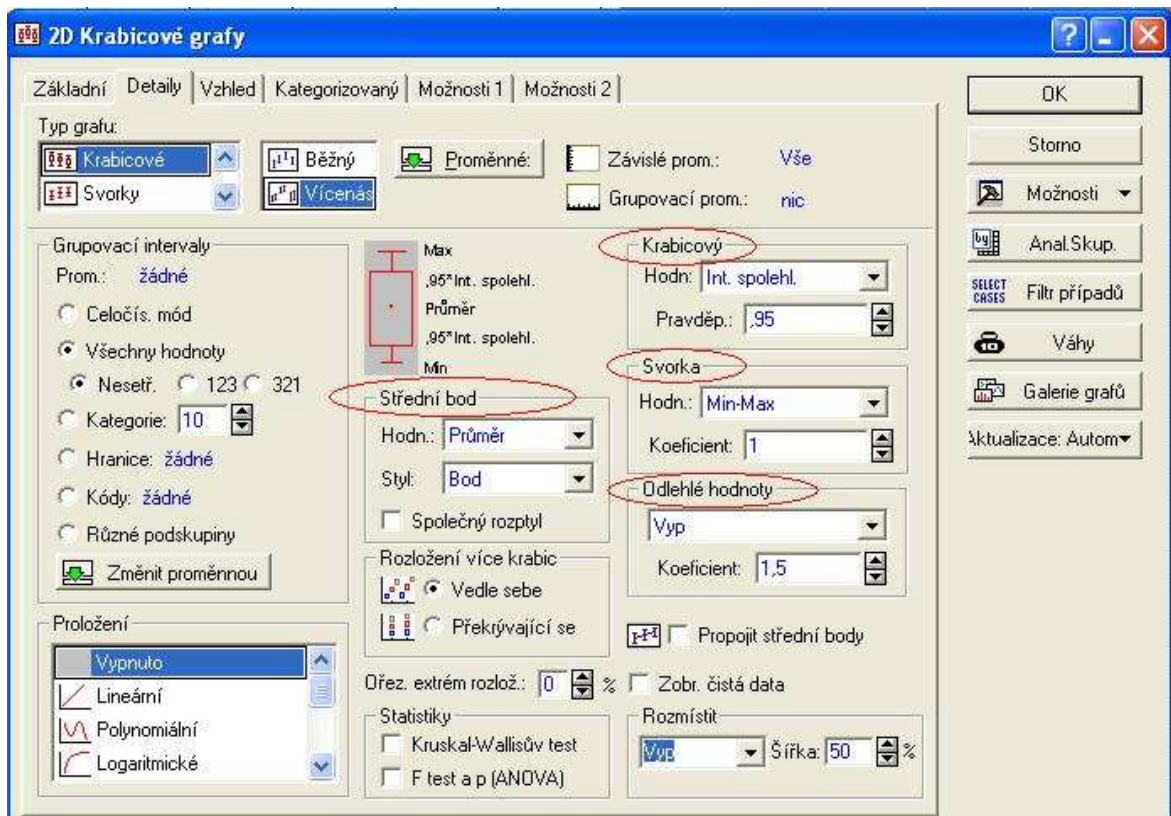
2D Krabicové grafy

Základní | Detaily | Vzhled | Kategorizovaný | Možnosti 1 | Možnosti 2

OK
Storno
Možnosti
Anal.Skup.
SELECT CASES Filtr případů
Váhy
Galerie grafů
Aktualizace: Autom

Typ grafu:
Krabicové
Svorky
Běžný
Vícenás
Proměnné:
Závislé prom.: Vše
Grupovací prom.: nic

Grupovací intervaly
Prom.: žádné
Celočís. mód
Všechny hodnoty
Nesetř. 123 321
Kategorie: 10
Hranice: žádné
Kódy: žádné
Různé podskupiny
Změnit proměnnou

Max
,95*Int. spolehl.
Průměr
,95*Int. spolehl.
Min

Střední bod
Hodn.: Průměr
Styl: Bod
Společný rozptyl

Rozložení více krabic
Vedle sebe
Překrývající se

Krabicový
Hodn: Int. spolehl.
Pravděp.: ,95

Svorka
Hodn.: Min-Max
Koeficient: 1

Odlehlé hodnoty
Vyp
Koeficient: 1,5

Propojit střední body

Proložení
Vypnuto
Lineární
Polynomiální
Logaritmické

Ořez. extrém rozlož.: 0 %
Zobr. čistá data

Statistiky
Kruskal-Wallisův test
F test a p (ANOVA)

Rozmístit
Vyp
Šířka: 50 %